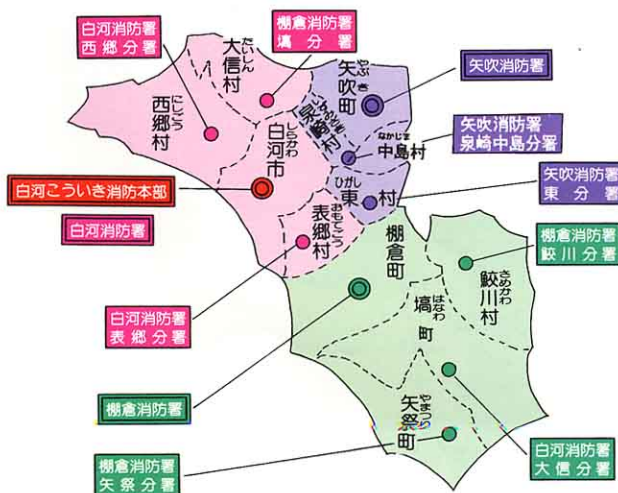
白河消防署
西郷分署

棚倉消防署
塙分署

矢吹消防署

矢吹消防署
泉崎中島分署

矢吹消防署
東分署

白河こういき消防本部

白河消防署

棚倉消防署
鮫川分署

白河消防署
表郷分署

棚倉消防署

棚倉消防署
矢祭分署

白河消防署
大信分署

たいしん
大信村

にしごう
西郷村

やぶき
矢吹町

いずみざき
泉崎村

しらかわ
白河市

なかじま
中島村

ひがし
東村

おもてごう
表郷村

たなぐら
棚倉町

さめがわ
鮫川村

はなわ
塙町

やまつり
矢祭町